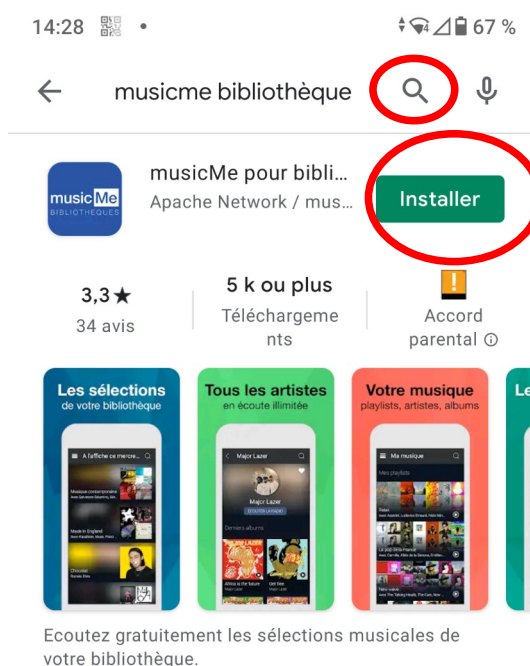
14:28 67 %

musicme bibliothèque

musicMe BIBLIOTHEQUES

musicMe pour bibli...
Apache Network / mus...

Installer

3,3★
34 avis

5 k ou plus
Téléchargements

!
Accord parental ⓘ

Les sélections
de votre bibliothèque

A l'affiche ce mercre...

Made in England

Tous les artistes
en écoute illimitée

Major Lazer

Major Lazer

ÉCOUTER LA RADIO

Derniers albums

Africa is the future

Get free

Votre musique
playlists, artistes, albums

Ma musique

Mes playlists

Le

Ecoutez gratuitement les sélections musicales de votre bibliothèque.